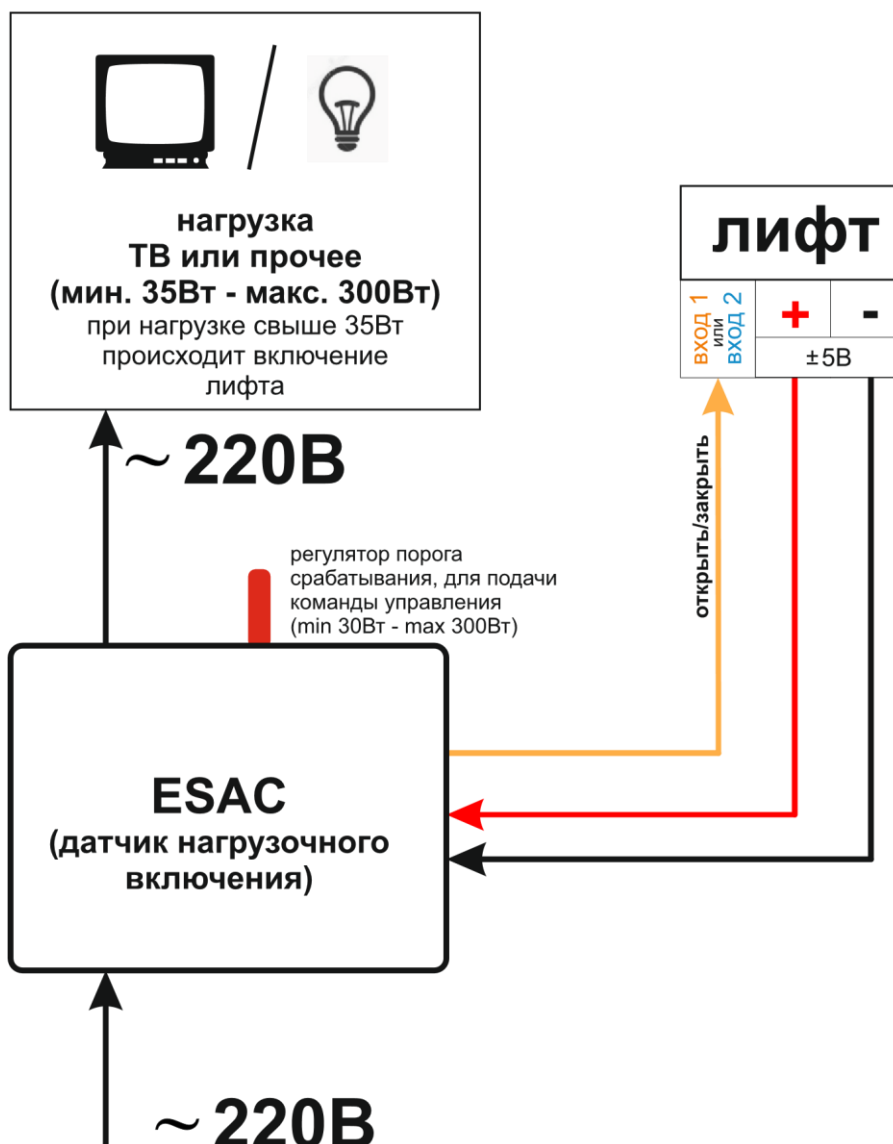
нагрузка
ТВ или прочее
(мин. 35Вт - макс. 300Вт)
при нагрузке свыше 35Вт происходит включение лифта

лифт

ВХОД 1 или ВХОД 2

+

-

±5В

~220В

открыть/закрыть

регулятор порога срабатывания, для подачи команды управления (min 30Вт - max 300Вт)

ESAC
(датчик нагрузочного включения)

~220В